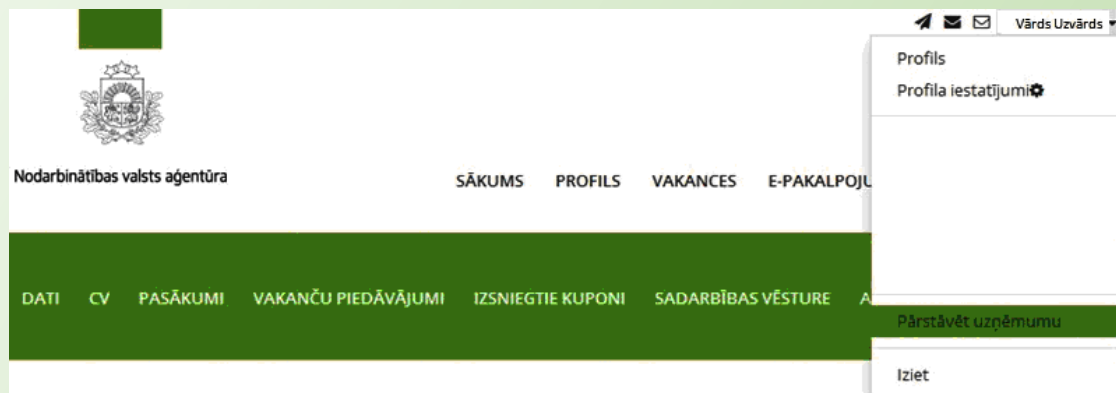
Vārds Uzvārds

Profils
Profila iestatījumi

Nodarbinātības valsts aģentūra

SĀKUMS PROFILS VAKANCES E-PAKALPOJU

DATI CV PASĀKUMI VAKANČU PIEDĀVĀJUMI IZSNIEGTIE KUPONI SADARBĪBAS VĒSTURE A

Pārstāvēt uzņēmumu

Iziet